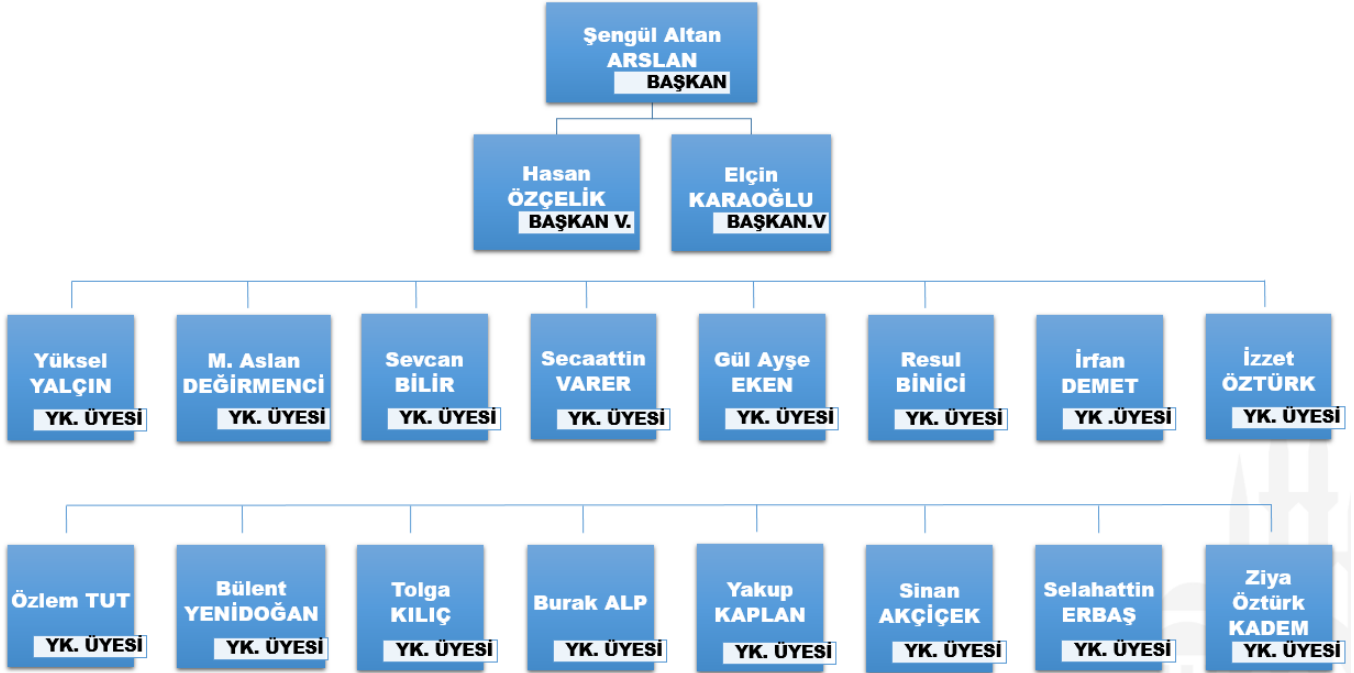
Şengül Altan ARSLAN
BAŞKAN

Hasan ÖZÇELİK
BAŞKAN V.

Elçin KARAOĞLU
BAŞKAN.V

Yüksel YALÇIN
YK. ÜYESİ

M. Aslan DEĞİRMENCİ
YK. ÜYESİ

Sevcan BİLİR
YK. ÜYESİ

Secaattin VARER
YK. ÜYESİ

Gül Ayşe EKEN
YK. ÜYESİ

Resul BİNİCİ
YK. ÜYESİ

İrfan DEMET
YK .ÜYESİ

İzzet ÖZTÜRK
YK. ÜYESİ

Özlem TUT
YK. ÜYESİ

Bülent YENİDOĞAN
YK. ÜYESİ

Tolga KILIÇ
YK. ÜYESİ

Burak ALP
YK. ÜYESİ

Yakup KAPLAN
YK. ÜYESİ

Sinan AKÇİÇEK
YK. ÜYESİ

Selahattin ERBAŞ
YK. ÜYESİ

Ziya Öztürk KADEM
YK. ÜYESİ